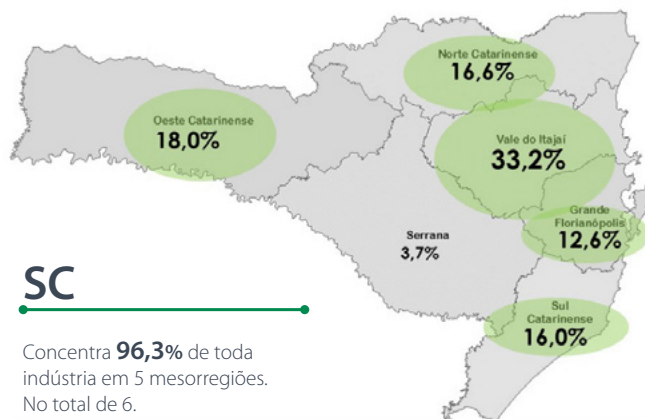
Norte Catarinense
16,6%

Oeste Catarinense
18,0%

Vale do Itajaí
33,2%

Grande Florianópolis
12,6%

Serrana
3,7%

Sul Catarinense
16,0%

SC

Concentra **96,3%** de toda indústria em 5 mesorregiões. No total de 6.